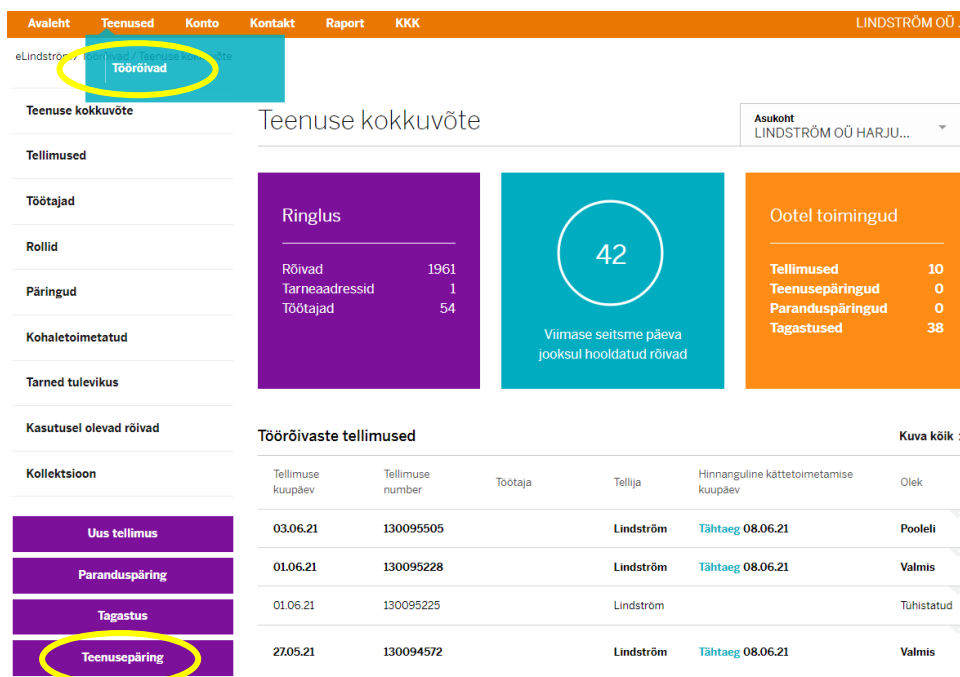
Avaleht Teenused Konto Kontakt Raport KKK LINDSTRÖM OÜ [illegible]

eLindström / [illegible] / Teenuse kokkuvõte

Tööriivad

Teenuse kokkuvõte

Tellimused

Töötajad

Rollid

Päringud

Kohaletoimetatud

Tarned tulevikus

Kasutusel olevad rõivad

Kollektsioon

Uus tellimus

Paranduspäring

Tagastus

Teenusepäring

Teenuse kokkuvõte

Asukoht
LINDSTRÖM OÜ HARJU...

Ringlus

| Rõivad | 1961 |
|---|---|
| Tarneaadressid | 1 |
| Töötajad | 54 |

42

Viimase seitsme päeva jooksul hooldatud rõivad

Ootel toimingud

| Tellimused | 10 |
|---|---|
| Teenusepäringud | 0 |
| Paranduspäringud | 0 |
| Tagastused | 38 |

Tööröivaste tellimused

Kuva kõik

| Tellimuse kuupäev | Tellimuse number | Töötaja | Tellija | Hinnanguline kättetoimetamise kuupäev | Olek |
|---|---|---|---|---|---|
| 03.06.21 | 130095505 | | Lindström | Tähtaeg 08.06.21 | Pooleli |
| 01.06.21 | 130095228 | | Lindström | Tähtaeg 08.06.21 | Valmis |
| 01.06.21 | 130095225 | | Lindström | | Tühistatud |
| 27.05.21 | 130094572 | | Lindström | Tähtaeg 08.06.21 | Valmis |